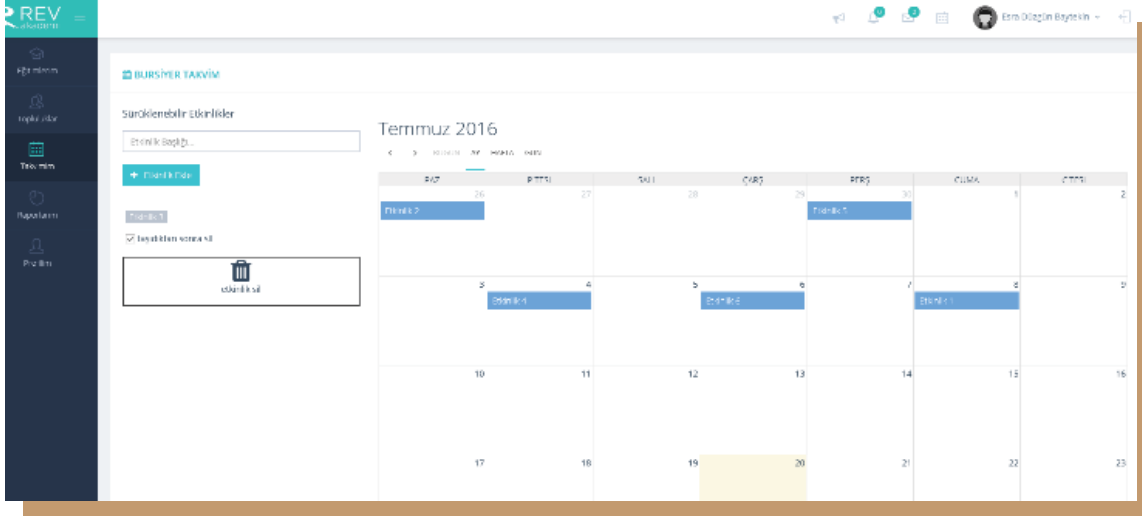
REV

Eğitimlerim

Toplantılar

Takvimim

Raporlarım

Profilim

Esra Düzgün Baytekin

BURSİYER TAKVİM

Sürüklenebilir Etkinlikler

Etkinlik Başlığı...

+ Etkinlik Ekle

Etkinlik 1

Taşıdıktan sonra sil

etkinlik sil

Temmuz 2016

< > bugün ay hafta gün

| PAZ | PZTSİ | SALI | ÇARŞ | PERŞ | CUMA | CTESİ |
|---|---|---|---|---|---|---|
| 26 Etkinlik 2 | 27 | 28 | 29 | 30 Etkinlik 5 | 1 | 2 |
| 3 | 4 Etkinlik 4 | 5 | 6 Etkinlik 6 | 7 | 8 Etkinlik 1 | 9 |
| 10 | 11 | 12 | 13 | 14 | 15 | 16 |
| 17 | 18 | 19 | 20 | 21 | 22 | 23 |